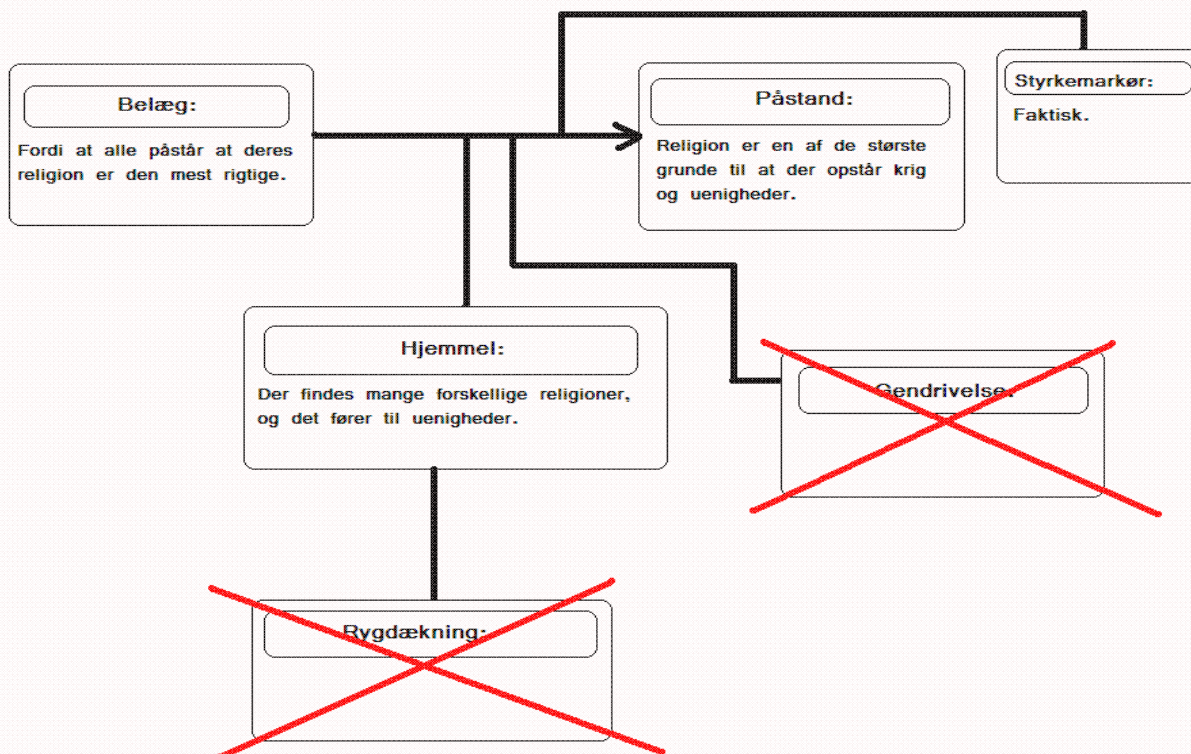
Belæg:

Fordi at alle påstår at deres religion er den mest rigtige.

Påstand:

Religion er en af de største grunde til at der opstår krig og uenigheder.

Styrkemarkør:

Faktisk.

Hjemmel:

Der findes mange forskellige religioner, og det fører til uenigheder.

Gendrivelse:

Rygdækning: